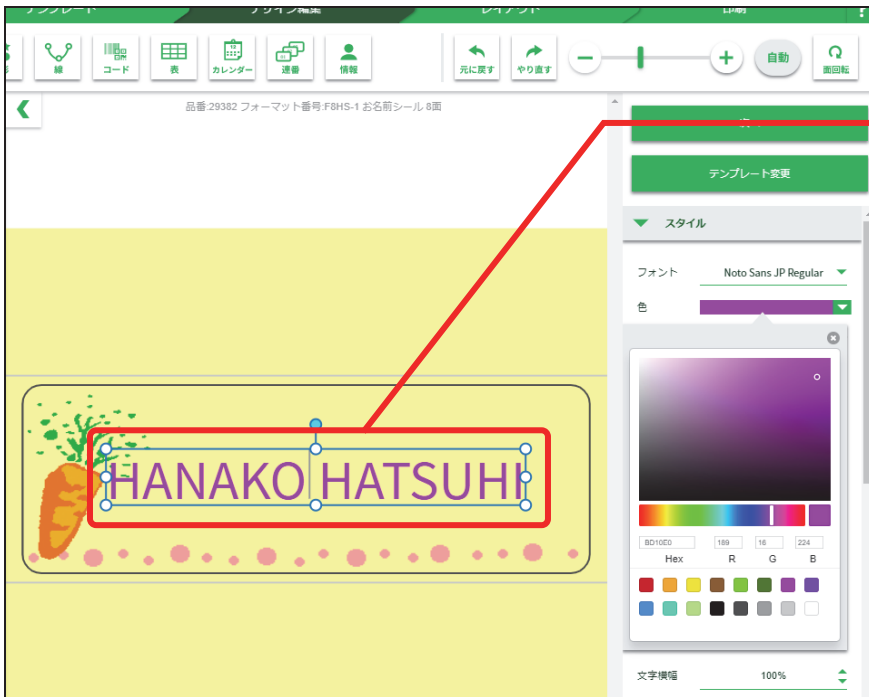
線 コード 表 カレンダー 連番 情報 元に戻す やり直す 自動 回回転

品番:29382 フォーマット番号:F8HS-1 お名前シール 8面

テンプレート変更

スタイル

フォント Noto Sans JP Regular

色

HANAKO HATSUHI

BD10E0 189 16 224

Hex R G B

文字横幅 100%